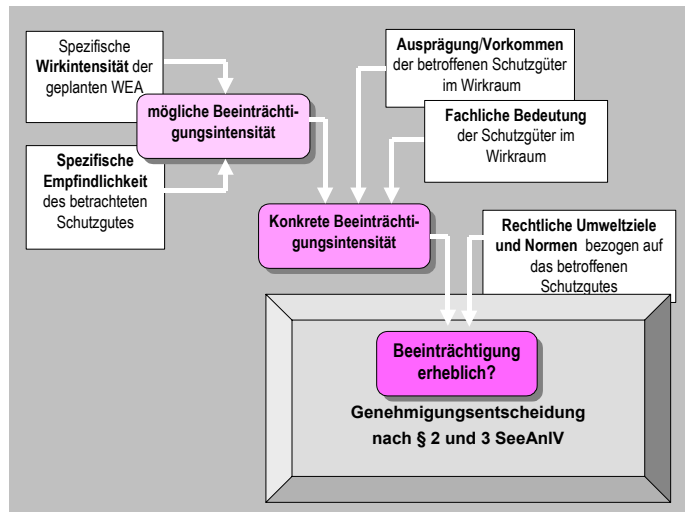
Spezifische Wirkintensität der geplanten WEA

mögliche Beeinträchtigungsintensität

Spezifische Empfindlichkeit des betrachteten Schutzgutes

Ausprägung/Vorkommen der betroffenen Schutzgüter im Wirkraum

Fachliche Bedeutung der Schutzgüter im Wirkraum

Konkrete Beeinträchtigungsintensität

Rechtliche Umweltziele und Normen bezogen auf das betroffenen Schutzgutes

Beeinträchtigung erheblich?

Genehmigungsentscheidung nach § 2 und 3 SeeAnlV